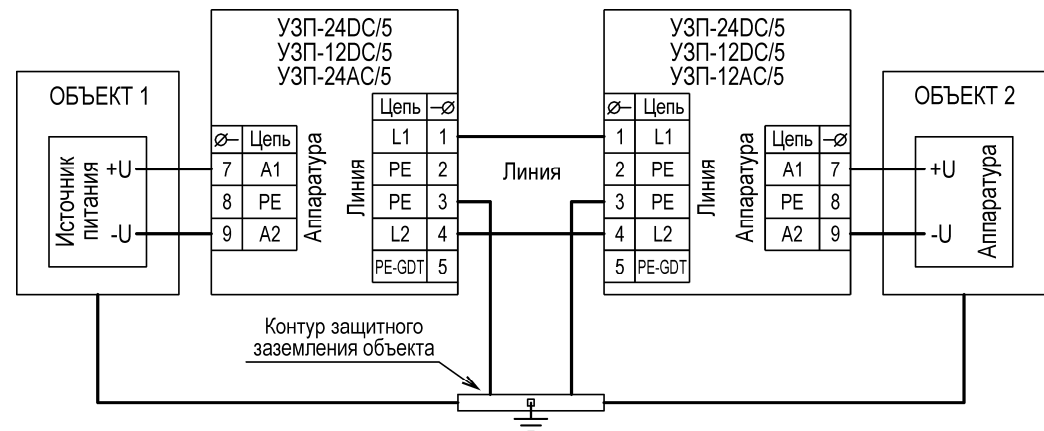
ОБЪЕКТ 1

Источник питания

+U

-U

УЗП-24DC/5
УЗП-12DC/5
УЗП-24AC/5

| ⌀– | Цепь |
|---|---|
| 7 | A1 |
| 8 | PE |
| 9 | A2 |

Аппаратура

Линия

| Цепь | –⌀ |
|---|---|
| L1 | 1 |
| PE | 2 |
| PE | 3 |
| L2 | 4 |
| PE-GDT | 5 |

Линия

УЗП-24DC/5
УЗП-12DC/5
УЗП-12AC/5

| ⌀– | Цепь |
|---|---|
| 1 | L1 |
| 2 | PE |
| 3 | PE |
| 4 | L2 |
| 5 | PE-GDT |

Линия

Аппаратура

| Цепь | –⌀ |
|---|---|
| A1 | 7 |
| PE | 8 |
| A2 | 9 |

ОБЪЕКТ 2

+U

-U

Аппаратура

Контур защитного заземления объекта